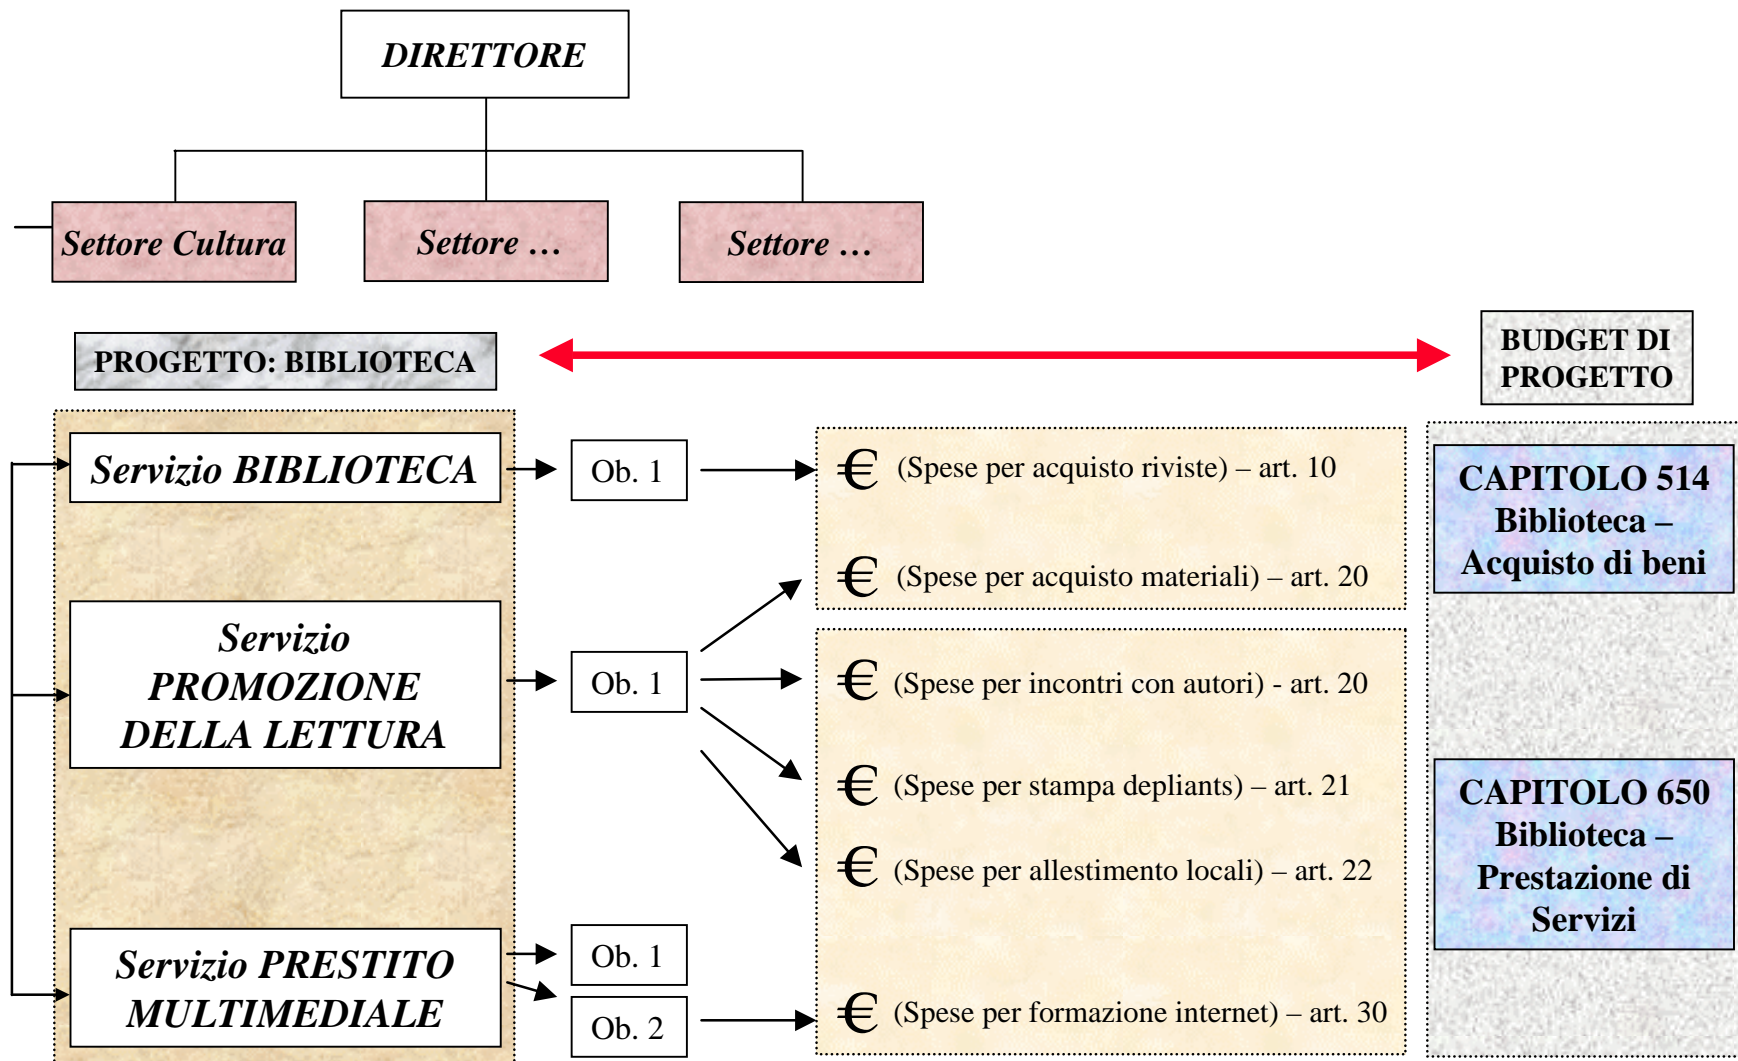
DIRETTORE

Settore Cultura

Settore …

Settore …

PROGETTO: BIBLIOTECA

BUDGET DI PROGETTO

Servizio BIBLIOTECA

Ob. 1

€ (Spese per acquisto riviste) – art. 10

€ (Spese per acquisto materiali) – art. 20

CAPITOLO 514 Biblioteca – Acquisto di beni

Servizio PROMOZIONE DELLA LETTURA

Ob. 1

€ (Spese per incontri con autori) - art. 20

€ (Spese per stampa depliants) – art. 21

€ (Spese per allestimento locali) – art. 22

CAPITOLO 650 Biblioteca – Prestazione di Servizi

Servizio PRESTITO MULTIMEDIALE

Ob. 1

Ob. 2

€ (Spese per formazione internet) – art. 30